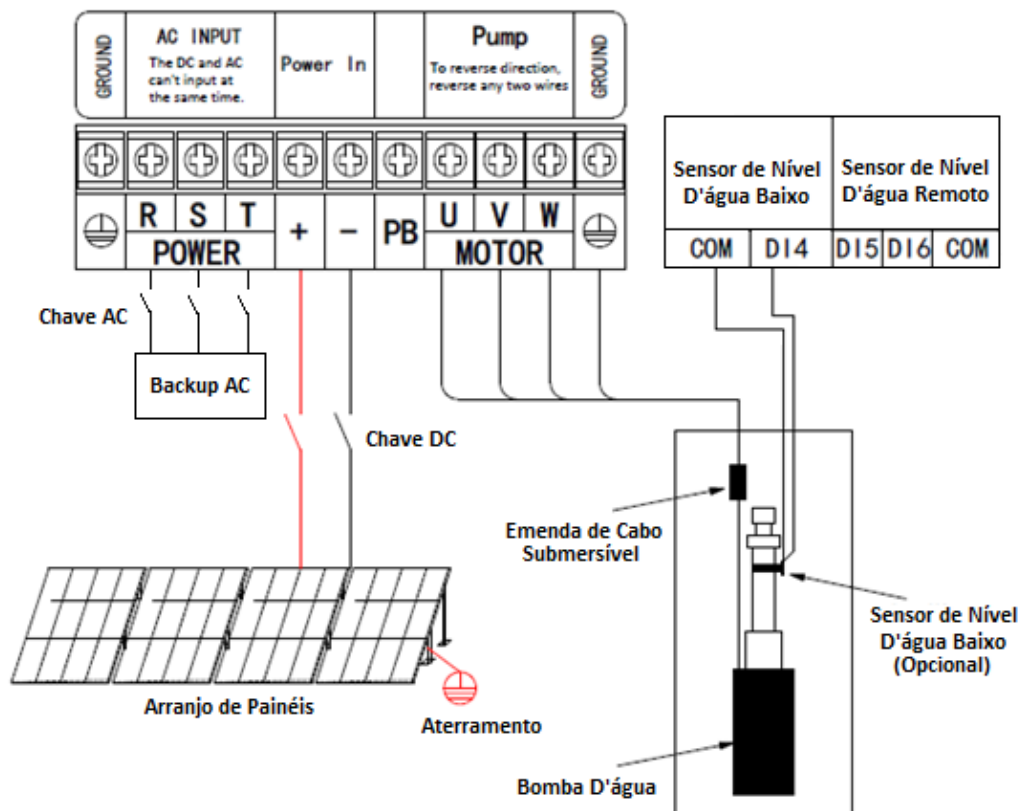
GROUND

AC INPUT
The DC and AC can't input at the same time.

Power In

Pump
To reverse direction, reverse any two wires

GROUND

R S T
POWER

+ –

PB

U V W
MOTOR

Sensor de Nível D'água Baixo

Sensor de Nível D'água Remoto

| COM | DI4 | DI5 | DI6 | COM |
|---|---|---|---|---|

Chave AC

Backup AC

Chave DC

Emenda de Cabo Submersível

Sensor de Nível D'água Baixo (Opcional)

Arranjo de Painéis

Aterramento

Bomba D'água